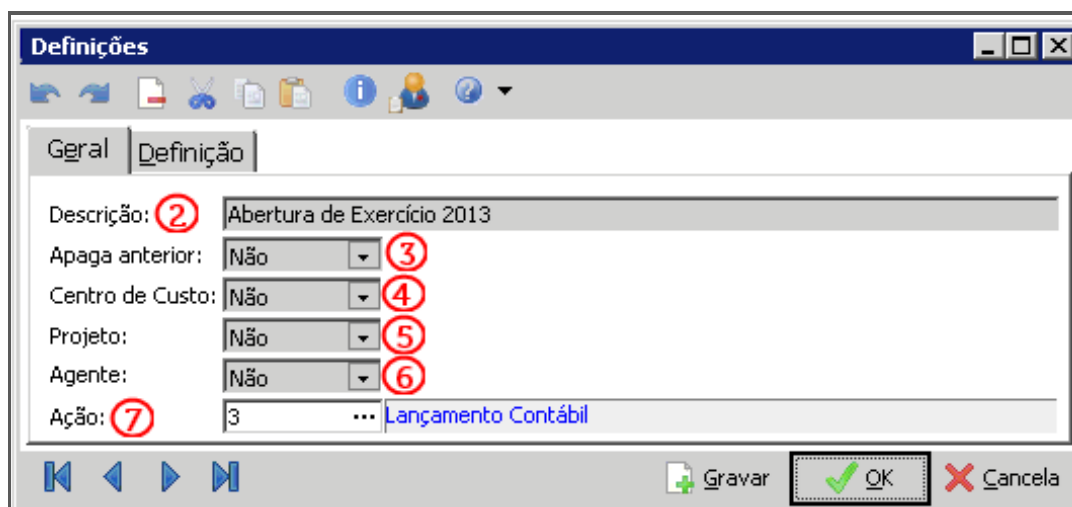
Definições

Geral | Definição

Descrição: ② Abertura de Exercício 2013

Apaga anterior: Não ③

Centro de Custo: Não ④

Projeto: Não ⑤

Agente: Não ⑥

Ação: ⑦ 3 ... Lançamento Contábil

Gravar | OK | Cancela